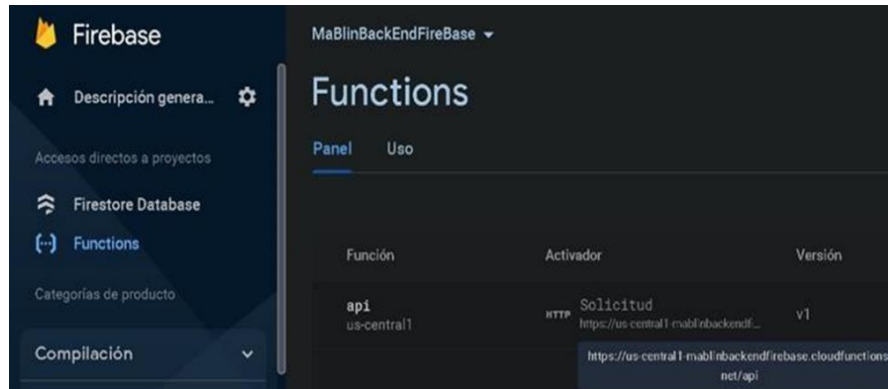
Firebase

Descripción genera...

Accesos directos a proyectos

Firestore Database

Functions

Categorías de producto

Compilación

MaBlinBackEndFireBase

Functions

Panel Uso

| Función | Activador | Versión |
|---|---|---|
| api us-central1 | HTTP Solicitud https://us-central1-mablinbackendf... | v1 |

https://us-central1-mablinbackendfirebase.cloudfunctions.net/api